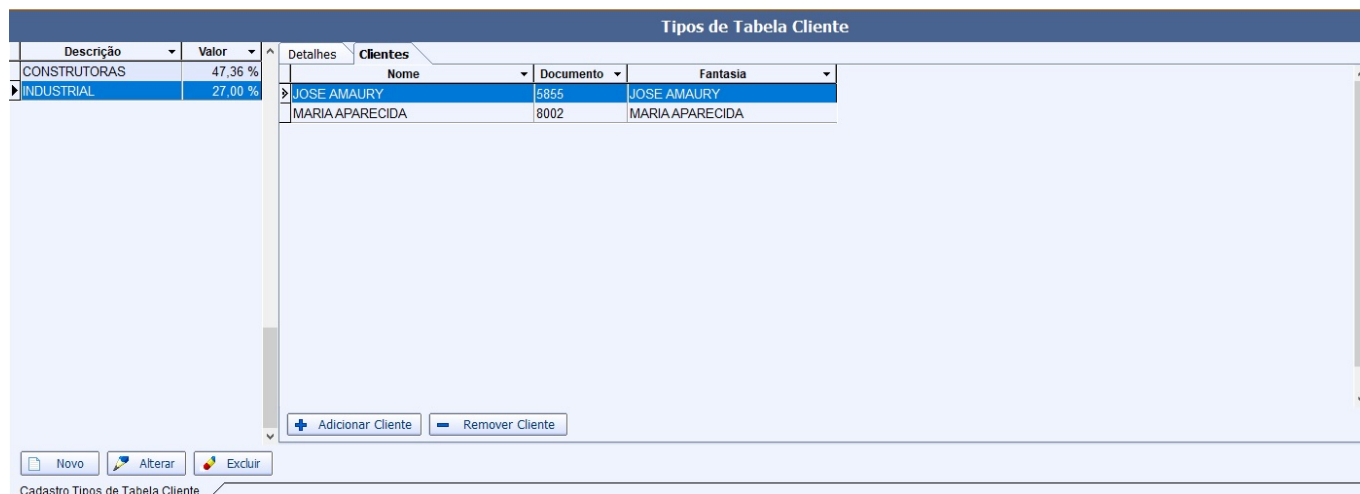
Tipos de Tabela Cliente

| Descrição | Valor |
|---|---|
| CONSTRUTORAS | 47,36 % |
| INDUSTRIAL | 27,00 % |

Detalhes Clientes

| Nome | Documento | Fantasia |
|---|---|---|
| JOSE AMAURY | 5855 | JOSE AMAURY |
| MARIA APARECIDA | 8002 | MARIA APARECIDA |

Adicionar Cliente Remover Cliente

Novo Alterar Excluir

Cadastro Tipos de Tabela Cliente